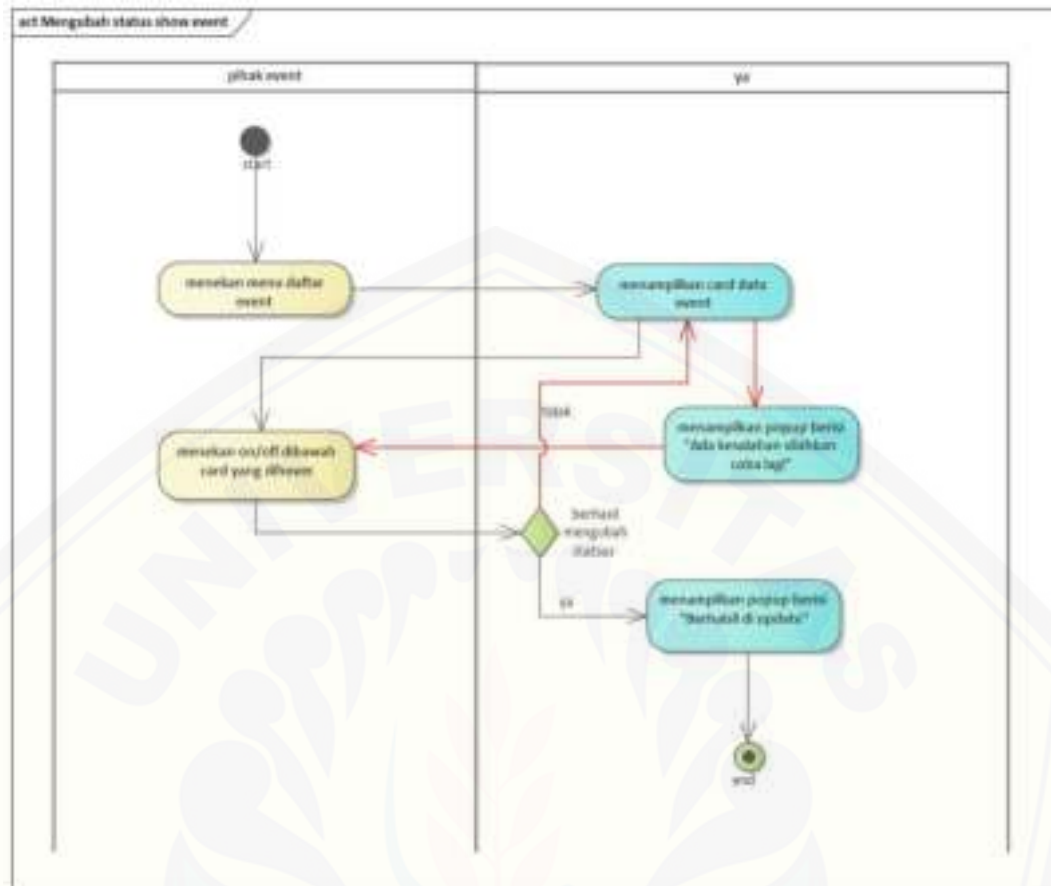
act Mengubah status show event

pihak event

ya

start

menekan menu daftar event

menampilkan card data event

tidak

menampilkan popup berisi "ada kesalahan silahkan coba lagi"

menekan on/off dibawah card yang dipilih

berhasil mengubah status

ya

menampilkan popup berisi "Berhasil di update"

end